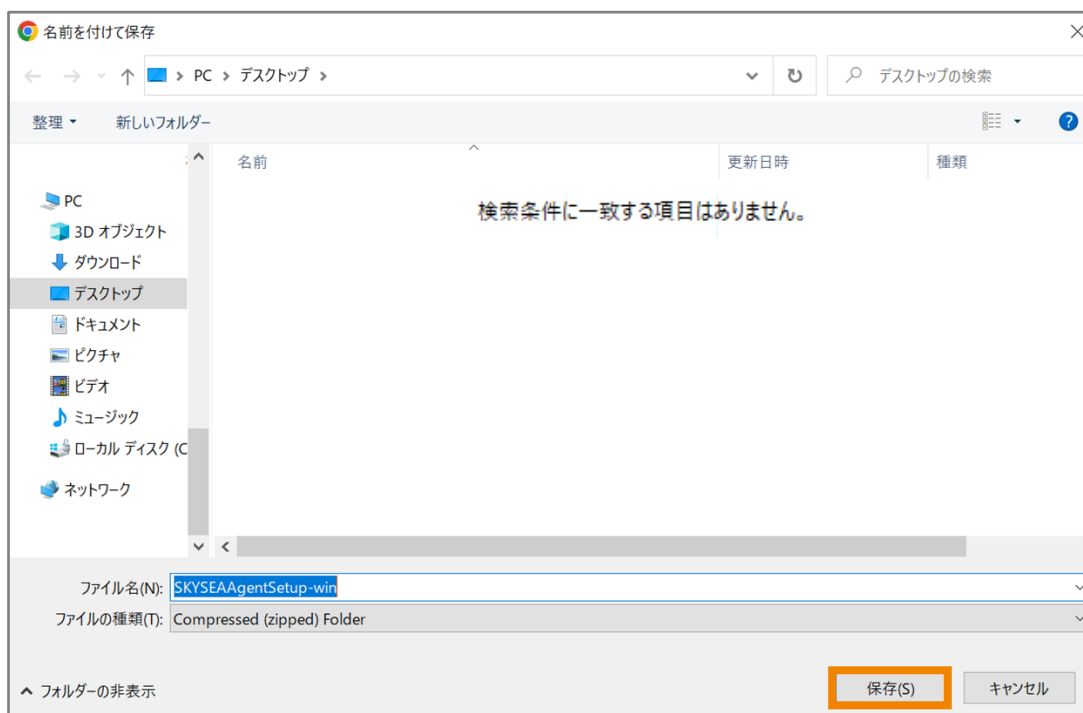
名前を付けて保存

PC > デスクトップ >

デスクトップの検索

整理 ▾ 新しいフォルダー

PC
3D オブジェクト
ダウンロード
デスクトップ
ドキュメント
ピクチャ
ビデオ
ミュージック
ローカル ディスク (C
ネットワーク

| 名前 | 更新日時 | 種類 |
|---|---|---|

検索条件に一致する項目はありません。

ファイル名(N): SKYSEAAgentSetup-win
ファイルの種類(T): Compressed (zipped) Folder

フォルダーの非表示

保存(S) キャンセル